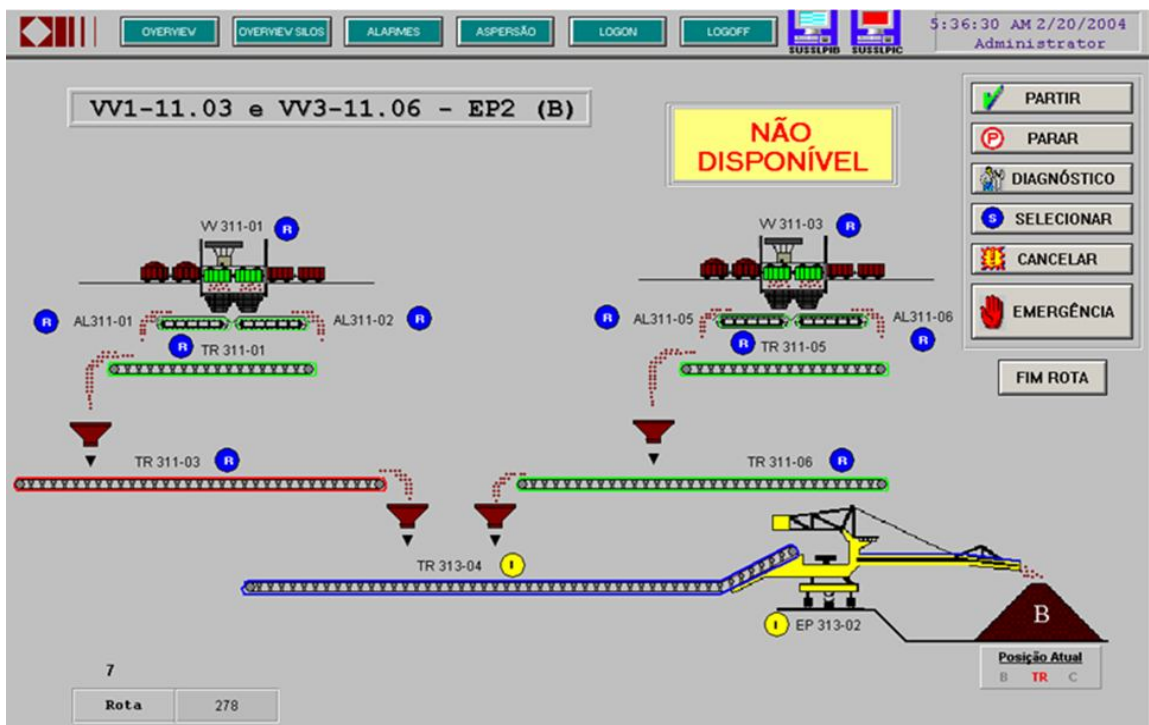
OVERVIEW OVERVIEW SILOS ALARMES ASPERSÃO LOGON LOGOFF SUSSLPIB SUSSLPIC 5:36:30 AM 2/20/2004 Administrator

VV1-11.03 e VV3-11.06 - EP2 (B)

NÃO DISPONÍVEL

PARTIR
PARAR
DIAGNÓSTICO
SELECIONAR
CANCELAR
EMERGÊNCIA
FIM ROTA

VV 311-01 R
R AL311-01
AL311-02 R
R TR 311-01

VV 311-03 R
R AL311-05
AL311-06 R
R TR 311-05

TR 311-03 R
TR 311-06 R

TR 313-04 I

I EP 313-02

B

Posição Atual
B TR C

7

| Rota | 278 |